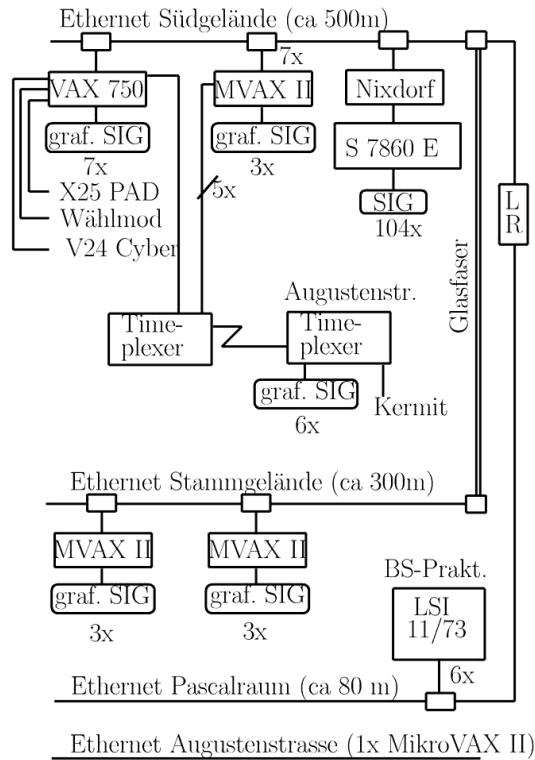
Ethernet Südgelände (ca 500m)

VAX 750

graf. SIG

7x

X25 PAD

Wählmod

V24 Cyber

7x

MVAX II

graf. SIG

3x

5x

Nixdorf

S 7860 E

SIG

104x

L R

Glasfaser

Augustenstr.

Timeplexer

Timeplexer

graf. SIG

6x

Kermit

Ethernet Stammgelände (ca 300m)

MVAX II

graf. SIG

3x

MVAX II

graf. SIG

3x

BS-Prakt.

LSI 11/73

6x

Ethernet Pascalraum (ca 80 m)

Ethernet Augustenstrasse (1x MikroVAX II)